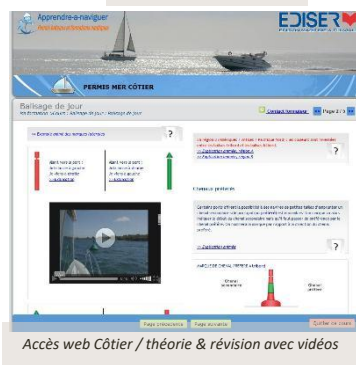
Apprendre-a-naviguer

EDISER

PERMIS MER CÔTIER

Balisage de jour

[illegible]

Page 2/3

?

?

?

Chenaux préférés

?

Page précédente

Page suivante

Quitter ce cours

Accès web Côtier / théorie & révision avec vidéos